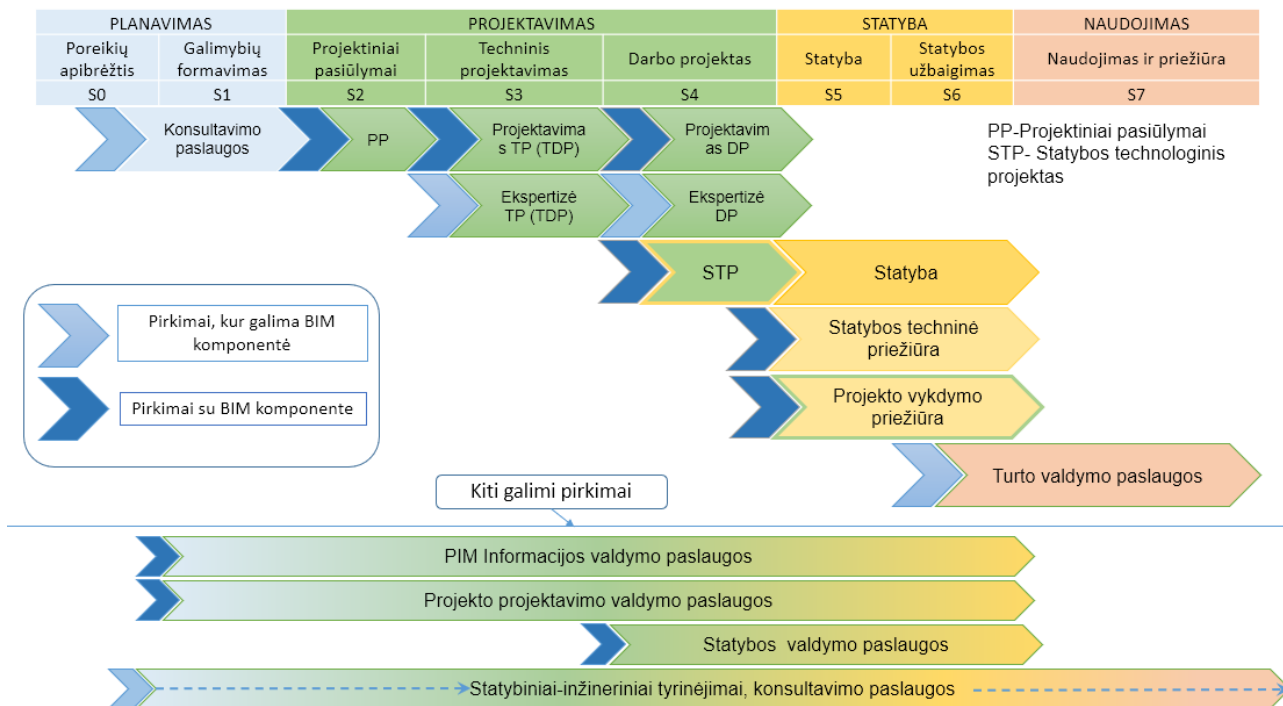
| PLANAVIMAS | | PROJEKTAVIMAS | | | STATYBA | | NAUDOJIMAS |
|---|---|---|---|---|---|---|---|
| Poreikių apibrėžtis | Galimybių formavimas | Projektiniai pasiūlymai | Techninis projektavimas | Darbo projektas | Statyba | Statybos užbaigimas | Naudojimas ir priežiūra |
| S0 | S1 | S2 | S3 | S4 | S5 | S6 | S7 |

Konsultavimo paslaugos

PP

Projektavimas TP (TDP)

Projektavimas DP

PP-Projektiniai pasiūlymai
STP- Statybos technologinis projektas

Ekspertizė TP (TDP)

Ekspertizė DP

STP

Statyba

Pirkimai, kur galima BIM komponentė

Pirkimai su BIM komponente

Statybos techninė priežiūra

Projekto vykdymo priežiūra

Turto valdymo paslaugos

Kiti galimi pirkimai

PIM Informacijos valdymo paslaugos

Projekto projektavimo valdymo paslaugos

Statybos valdymo paslaugos

Statybiniai-inžineriniai tyrinėjimai, konsultavimo paslaugos